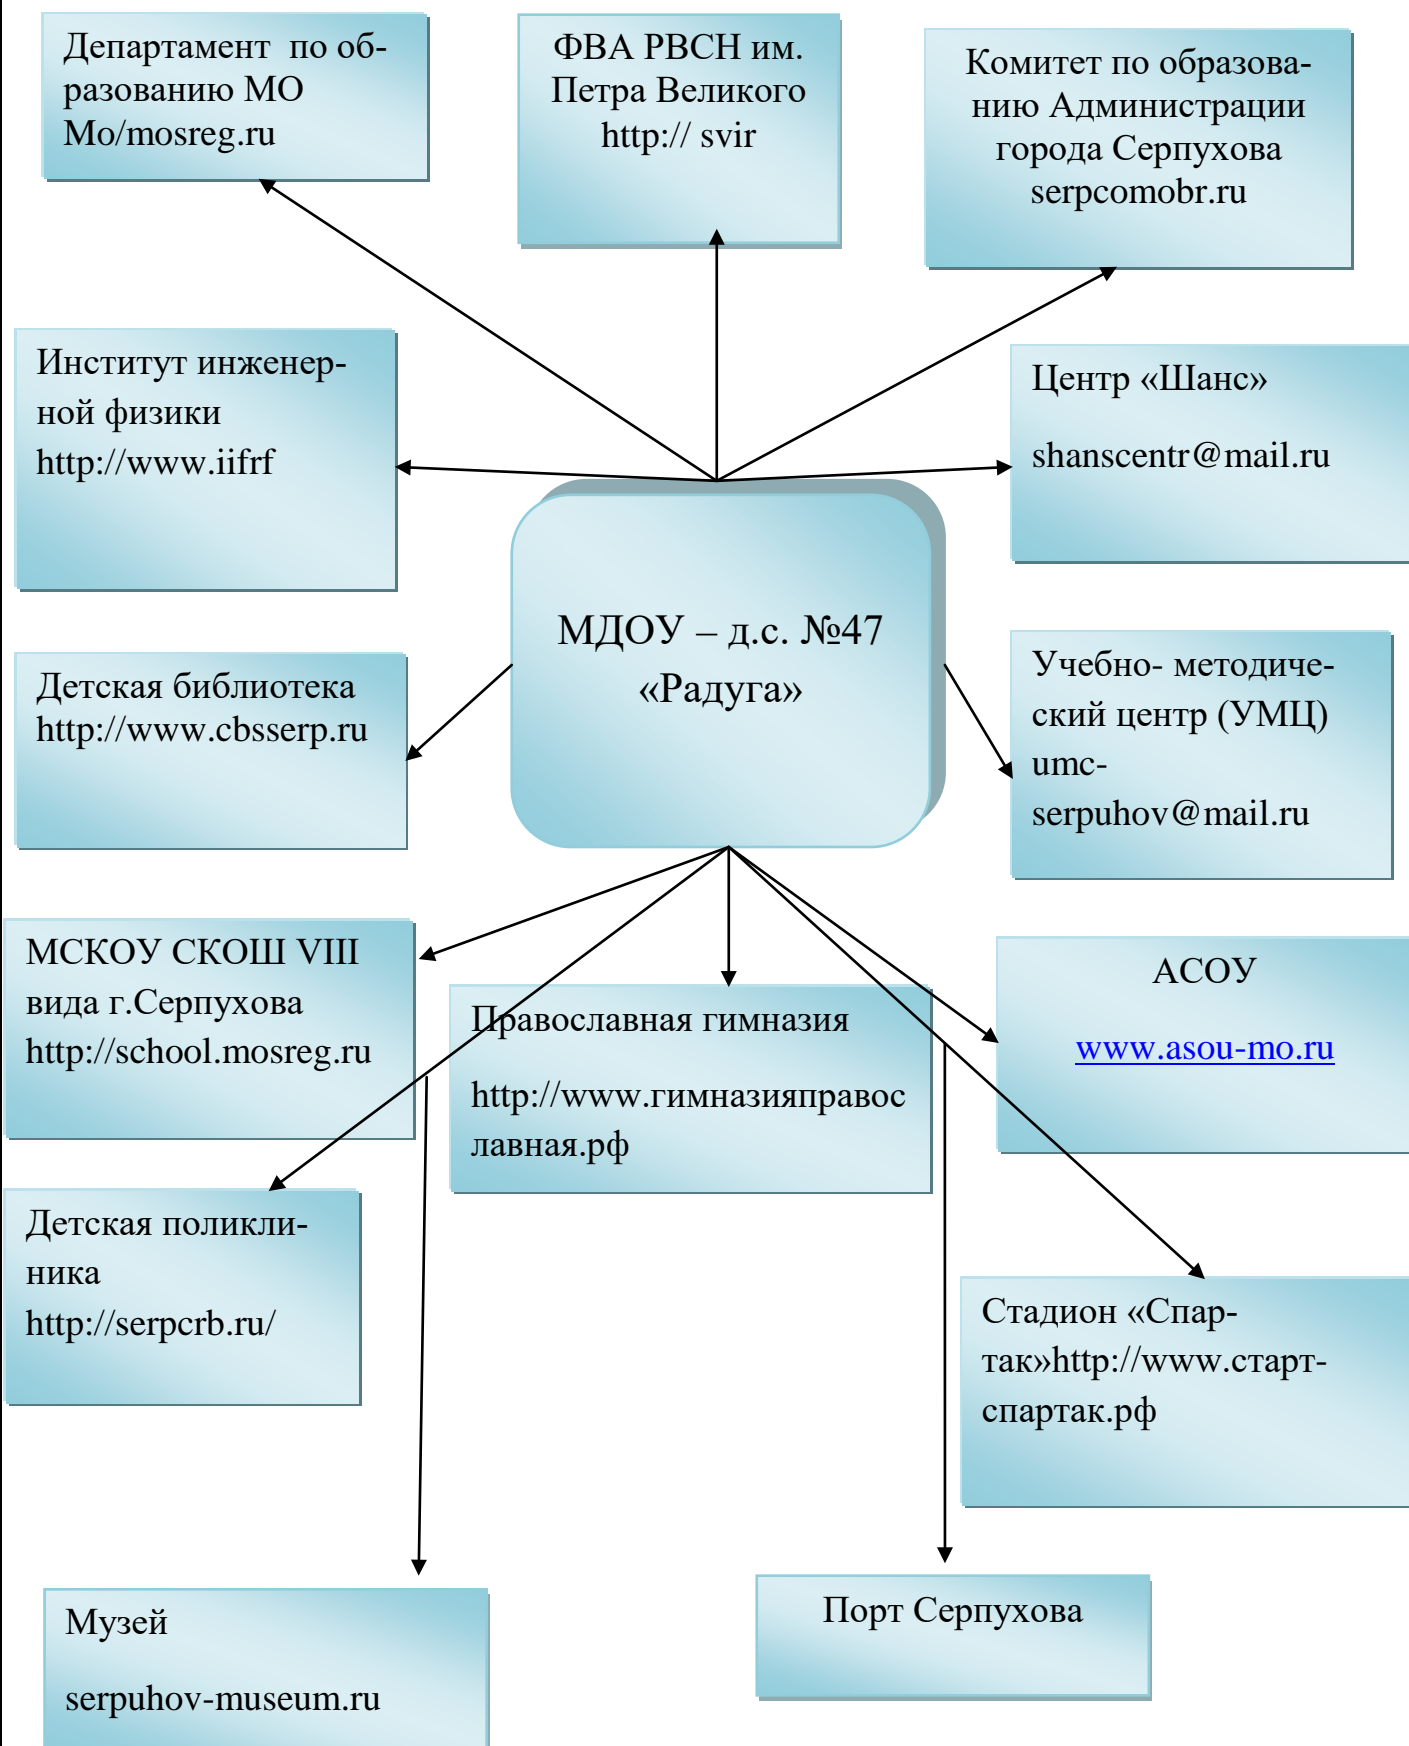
Департамент по образованию МО Mo/mosreg.ru

ФВА РВСН им. Петра Великого http:// svir

Комитет по образованию Администрации города Серпухова serpcomobr.ru

Институт инженерной физики http://www.iifrf

Центр «Шанс»

shanscentr@mail.ru

МДОУ – д.с. №47 «Радуга»

Детская библиотека http://www.cbsserp.ru

Учебно- методический центр (УМЦ) umc-serpuhov@mail.ru

МСКОУ СКОШ VIII вида г.Серпухова http://school.mosreg.ru

Православная гимназия

http://www.гимназияправославная.рф

АСОУ

www.asou-mo.ru

Детская поликлиника http://serpcrb.ru/

Стадион «Спартак»http://www.старт-спартак.рф

Музей

serpuhov-museum.ru

Порт Серпухова